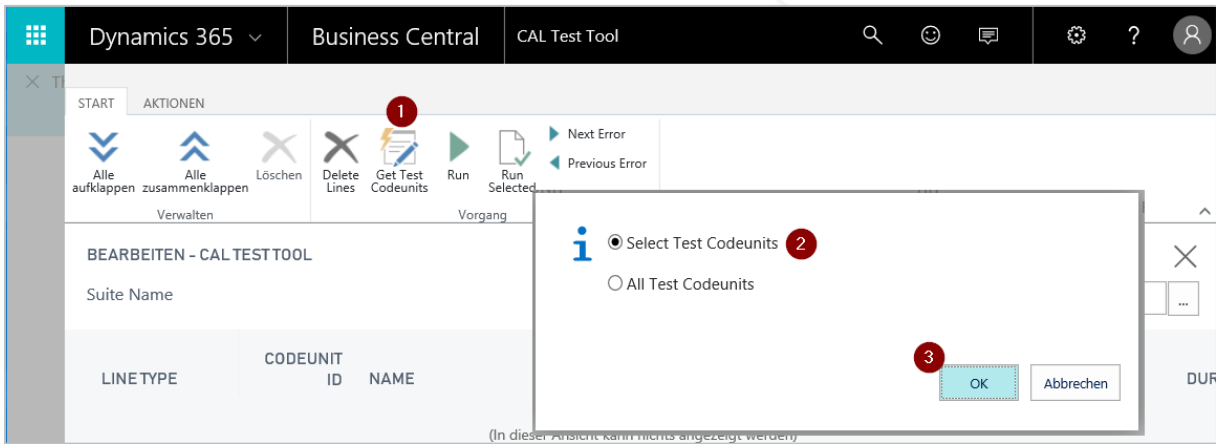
Dynamics 365 ∨ Business Central CAL Test Tool

START AKTIONEN

Alle aufklappen Alle zusammenklappen Löschen Delete Lines Get Test Codeunits Run Run Selected Next Error Previous Error

Verwalten Vorgang

1

BEARBEITEN - CAL TEST TOOL

Suite Name

LINE TYPE CODEUNIT ID NAME DUR

Select Test Codeunits 2

All Test Codeunits

3

OK Abbrechen

(In dieser Ansicht kann nichts angezeigt werden)